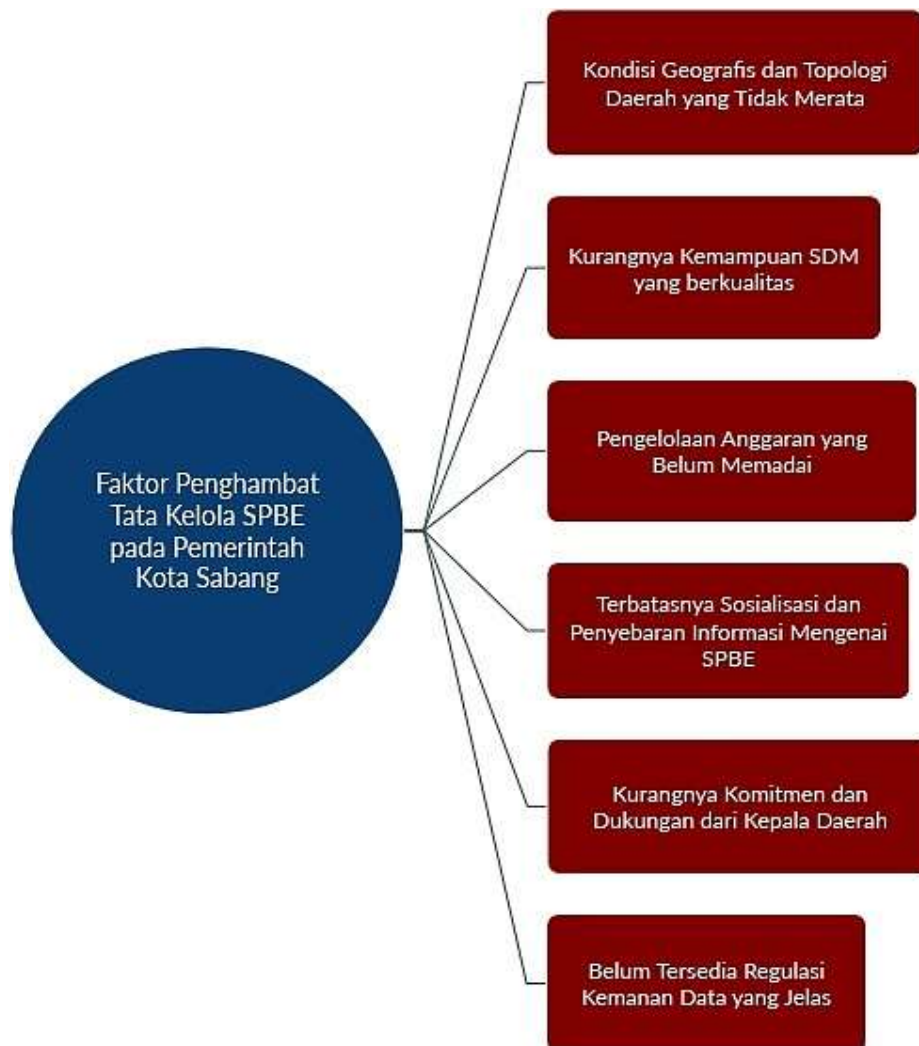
Faktor Penghambat Tata Kelola SPBE pada Pemerintah Kota Sabang

Kondisi Geografis dan Topologi Daerah yang Tidak Merata

Kurangnya Kemampuan SDM yang berkualitas

Pengelolaan Anggaran yang Belum Memadai

Terbatasnya Sosialisasi dan Penyebaran Informasi Mengenai SPBE

Kurangnya Komitmen dan Dukungan dari Kepala Daerah

Belum Tersedia Regulasi Kemanan Data yang Jelas